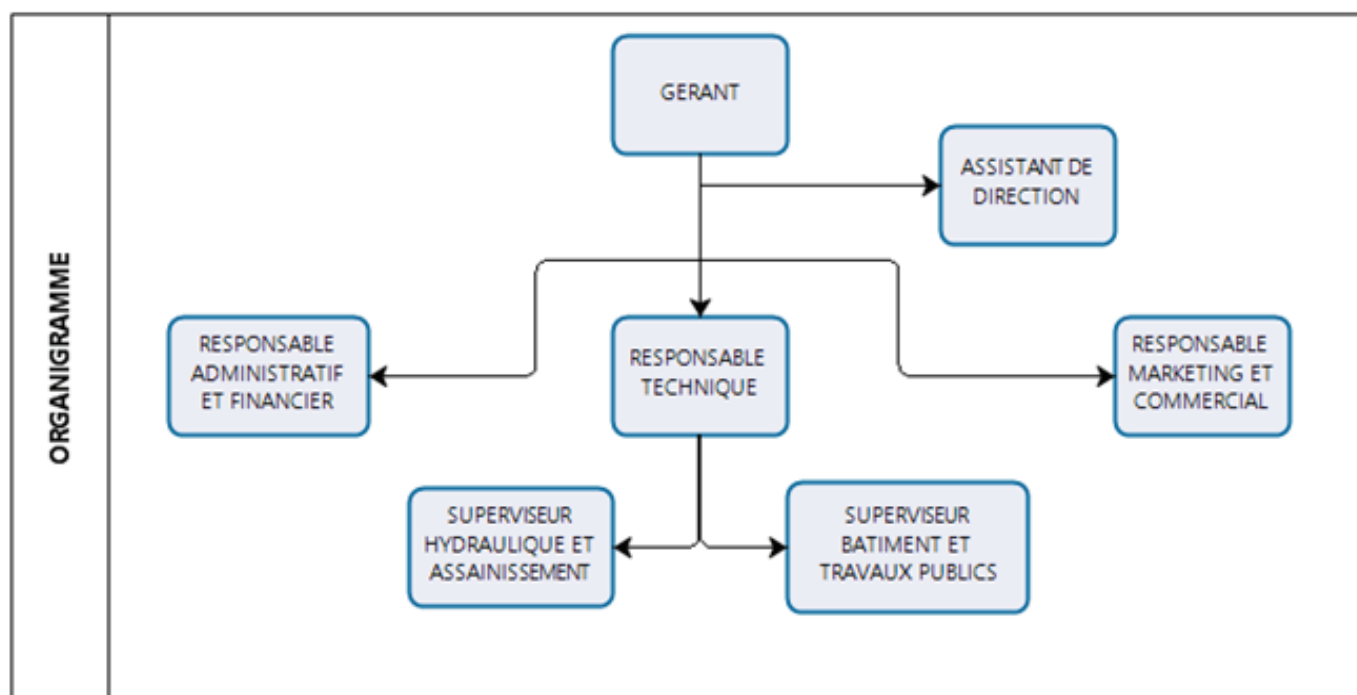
ORGANIGRAMME

GERANT

ASSISTANT DE DIRECTION

RESPONSABLE ADMINISTRATIF ET FINANCIER

RESPONSABLE TECHNIQUE

RESPONSABLE MARKETING ET COMMERCIAL

SUPERVISEUR HYDRAULIQUE ET ASSAINISSEMENT

SUPERVISEUR BATIMENT ET TRAVAUX PUBLICS